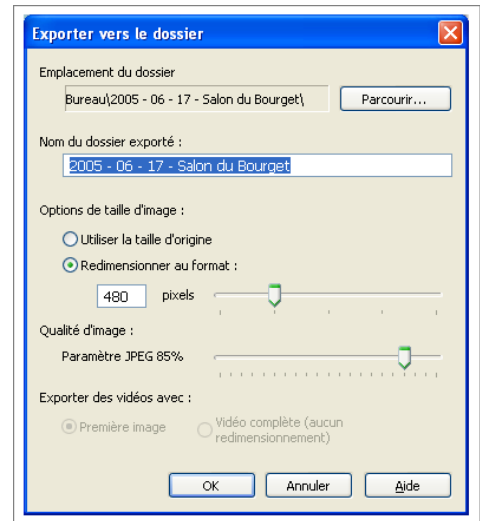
Exporter vers le dossier

Emplacement du dossier

Bureau\2005 - 06 - 17 - Salon du Bourget\

Parcourir...

Nom du dossier exporté :

2005 - 06 - 17 - Salon du Bourget

Options de taille d'image :

Utiliser la taille d'origine

Redimensionner au format :

480 pixels

Qualité d'image :

Paramètre JPEG 85%

Exporter des vidéos avec :

Première image

Vidéo complète (aucun redimensionnement)

OK

Annuler

Aide